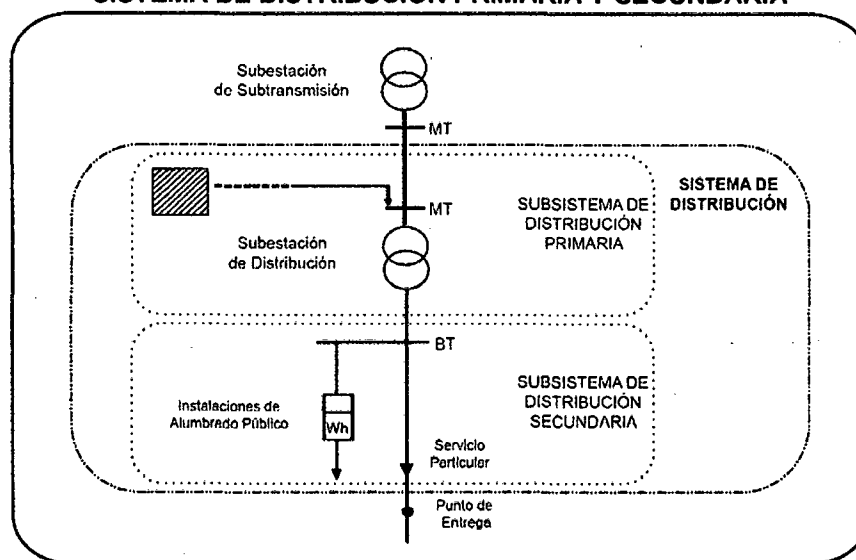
SISTEMA DE DISTRIBUCIÓN PRIMARIA Y SECUNDARIA

Subestación de Subtransmisión

MT

MT

SUBSISTEMA DE DISTRIBUCIÓN PRIMARIA

SISTEMA DE DISTRIBUCIÓN

Subestación de Distribución

BT

SUBSISTEMA DE DISTRIBUCIÓN SECUNDARIA

Instalaciones de Alumbrado Público

Wh

Servicio Particular

Punto de Entrega